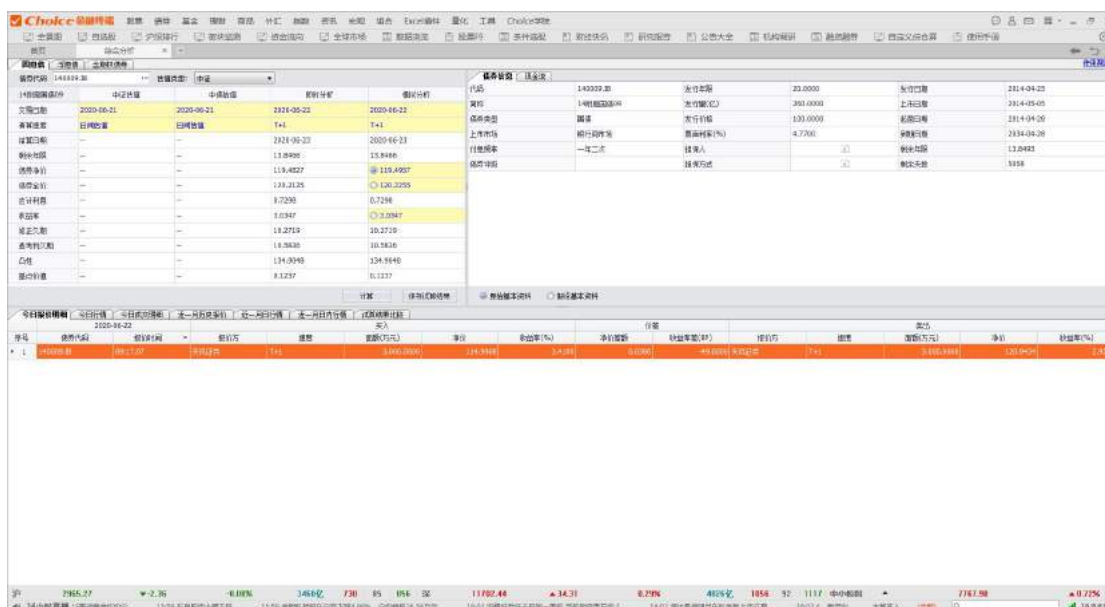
Choice 金融终端

债券代码 140009.IB 估值类型 中证

| 14附息国债09 | 中证估值 | 中债估值 | 即时分析 | 假设分析 |
|---|---|---|---|---|
| 交易日期 | 2020-06-21 | 2020-06-21 | 2020-06-22 | 2020-06-22 |
| 清算速度 | 日间估值 | 日间估值 | T+1 | T+1 |
| 结算日期 | -- | -- | 2020-06-23 | 2020-06-23 |
| 剩余年限 | -- | -- | 13.8466 | 13.8466 |
| 净价 | -- | -- | 119.4527 | 119.4527 |
| 全价 | -- | -- | 120.2125 | 120.2255 |
| 应计利息 | -- | -- | 0.7298 | 0.7298 |
| 收益率 | -- | -- | 3.0347 | 3.0347 |
| 修正久期 | -- | -- | 10.2719 | 10.2719 |
| 麦考利久期 | -- | -- | 10.5626 | 10.5626 |
| 凸性 | -- | -- | 134.9048 | 134.9648 |
| 基点价值 | -- | -- | 0.1237 | 0.1237 |

计算 保存计算结果

| 代码 | 140009.IB | 发行年限 | 20.0000 | 发行日期 | 2014-04-25 |
|---|---|---|---|---|---|
| 简称 | 14附息国债09 | 发行量(亿) | 360.0000 | 上市日期 | 2014-05-05 |
| 债券类型 | 国债 | 发行价格 | 100.0000 | 起息日期 | 2014-04-28 |
| 上市市场 | 银行间债券 | 票面利率(%) | 4.7700 | 到期日期 | 2034-04-28 |
| 付息频率 | 一年二次 | 担保人 | | 剩余年限 | 13.8493 |
| 信用评级 | | 担保方式 | | 剩余天数 | 5058 |

券面基本资料 担保基本资料

今日报价明细

| 序号 | 债券代码 | 报价时间 | 报价方 | 清算 | 面额(万元) | 净价 | 收益率(%) | 净价涨跌 | 收益率涨跌(BP) | 报价方 | 清算 | 面额(万元) | 净价 | 收益率(%) |
|---|---|---|---|---|---|---|---|---|---|---|---|---|---|---|
| 1 | 140009.IB | 09:17:07 | | T+1 | 3,000.0000 | 114.9468 | 3.4100 | 0.0300 | -49.0000 | | T+1 | 3,000.0000 | 120.9409 | 2.6 |

沪 2965.27 -2.36 -0.08% 3466亿 730 85 856 深 11702.44 34.31 0.29% 4026亿 1056 92 1117 中小板指 7767.98 0.7256